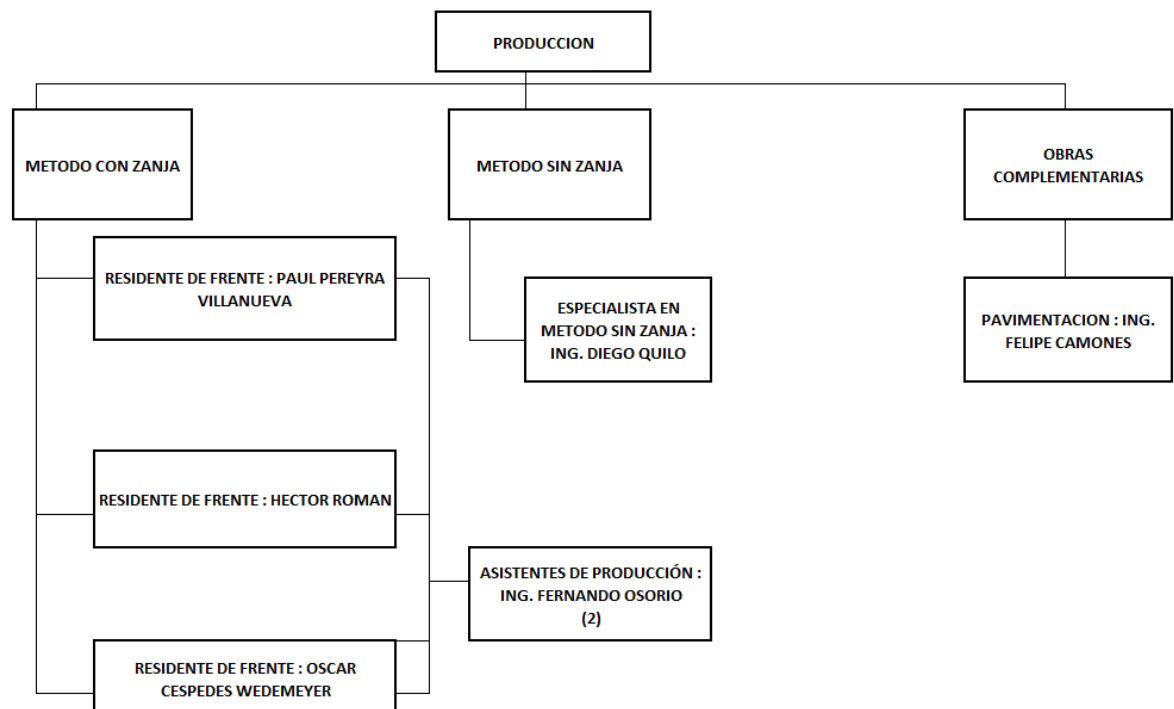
PRODUCCION

METODO CON ZANJA

METODO SIN ZANJA

OBRAS COMPLEMENTARIAS

RESIDENTE DE FRENTE : PAUL PEREYRA VILLANUEVA

ESPECIALISTA EN METODO SIN ZANJA : ING. DIEGO QUILO

PAVIMENTACION : ING. FELIPE CAMONES

RESIDENTE DE FRENTE : HECTOR ROMAN

ASISTENTES DE PRODUCCIÓN : ING. FERNANDO OSORIO (2)

RESIDENTE DE FRENTE : OSCAR CESPEDES WEDEMEYER